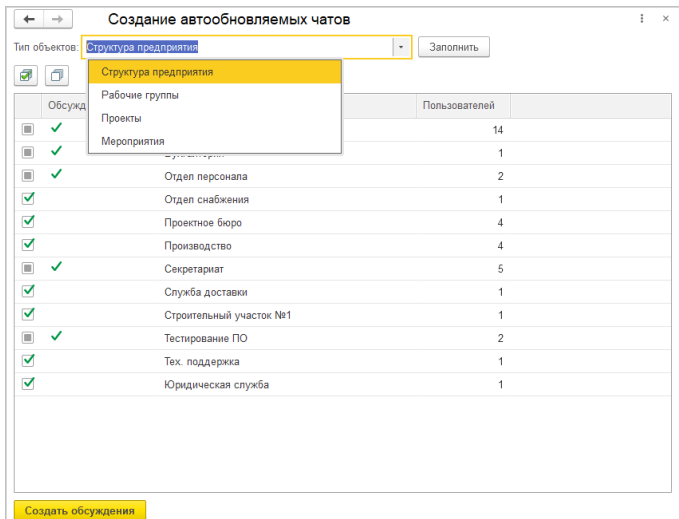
Создание автообновляемых чатов

Тип объектов: Структура предприятия

Заполнить

Структура предприятия
Рабочие группы
Проекты
Мероприятия

| | Обсужд | | Пользователей |
|---|---|---|---|
| | ✓ | | 14 |
| | ✓ | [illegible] | 1 |
| | ✓ | Отдел персонала | 2 |
| ✓ | | Отдел снабжения | 1 |
| ✓ | | Проектное бюро | 4 |
| ✓ | | Производство | 4 |
| | ✓ | Секретариат | 5 |
| ✓ | | Служба доставки | 1 |
| ✓ | | Строительный участок №1 | 1 |
| | ✓ | Тестирование ПО | 2 |
| ✓ | | Тех. поддержка | 1 |
| ✓ | | Юридическая служба | 1 |

Создать обсуждения